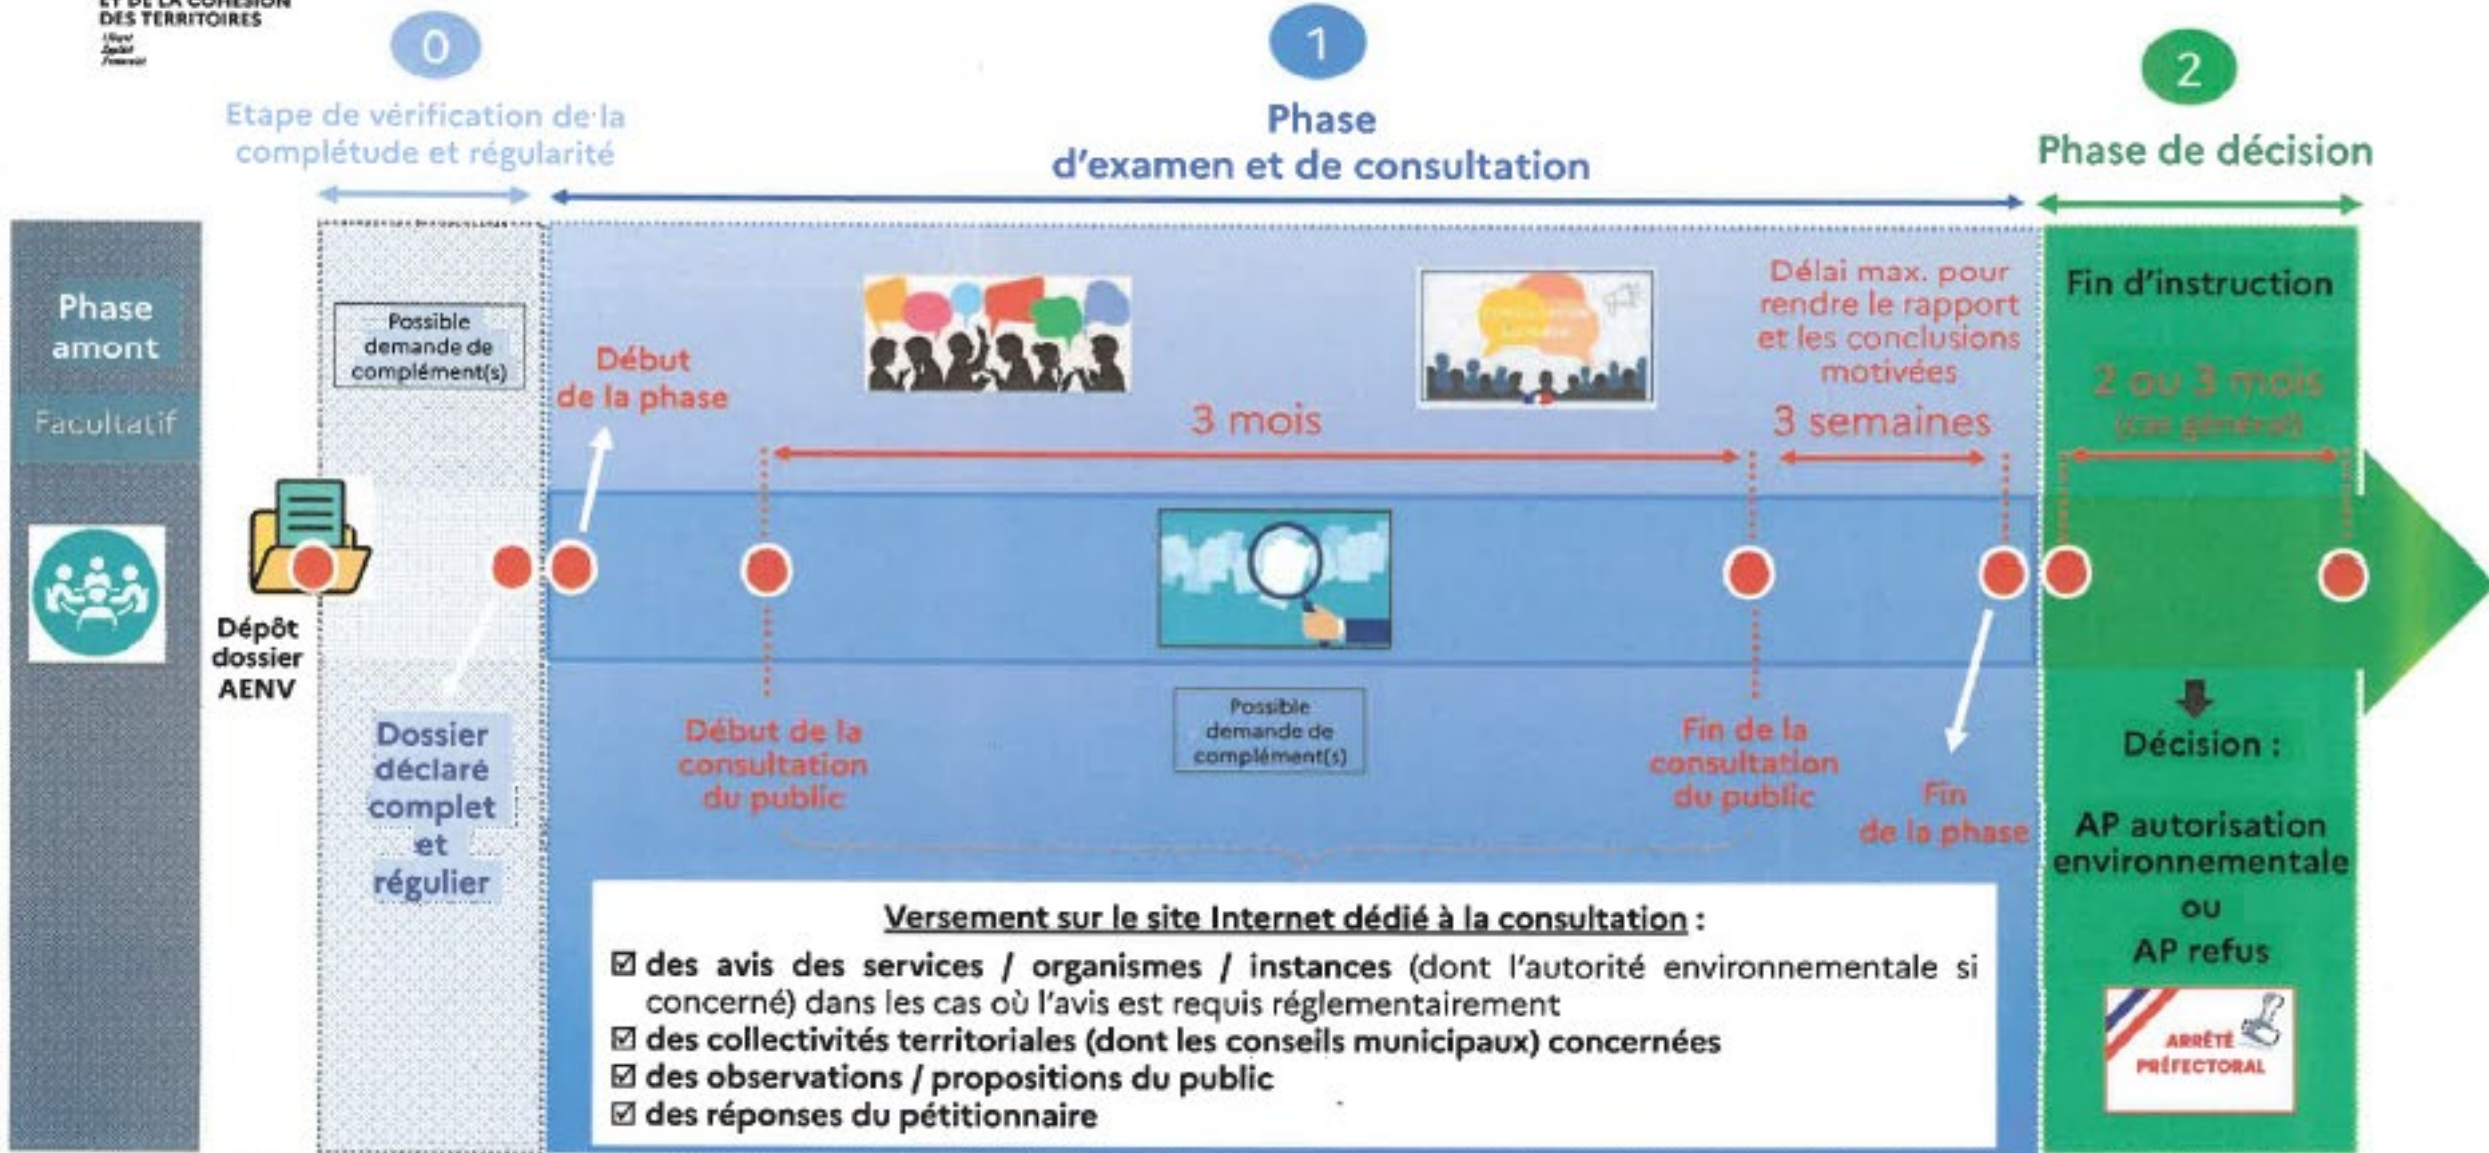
DES TERRITOIRES

0

Etape de vérification de la complétude et régularité

1

Phase d'examen et de consultation

2

Phase de décision

Phase amont

Facultatif

Dépôt dossier AENV

Possible demande de complément(s)

Dossier déclaré complet et régulier

Début de la phase

3 mois

Début de la consultation du public

Possible demande de complément(s)

Fin de la consultation du public

Délai max. pour rendre le rapport et les conclusions motivées

3 semaines

Fin de la phase

Fin d'instruction

2 ou 3 mois (cas général)

Décision :

AP autorisation environnementale ou AP refus

ARRÊTÉ PRÉFECTORAL

Versement sur le site Internet dédié à la consultation :

☑ des avis des services / organismes / instances (dont l'autorité environnementale si concerné) dans les cas où l'avis est requis réglementairement
☑ des collectivités territoriales (dont les conseils municipaux) concernées
☑ des observations / propositions du public
☑ des réponses du pétitionnaire